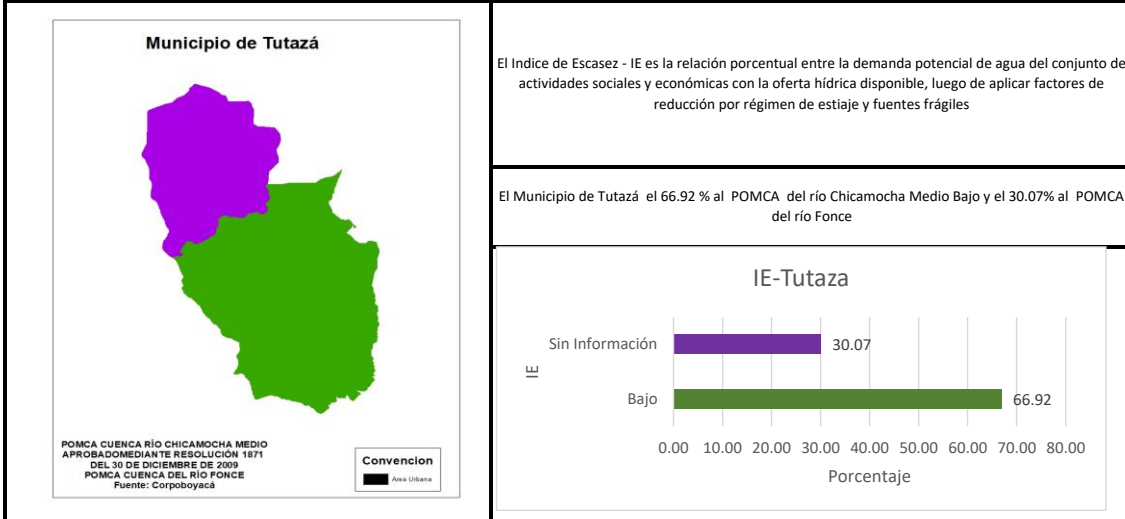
Municipio de Tutazá

POMCA CUENCA RÍO CHICAMOCHA MEDIO APROBADOMEDIANTE RESOLUCIÓN 1871 DEL 30 DE DICIEMBRE DE 2009
POMCA CUENCA DEL RÍO FONCE
Fuente: Corpoboyacá

Convencion
Area Urbana

El Indice de Escasez - IE es la relación porcentual entre la demanda potencial de agua del conjunto de actividades sociales y económicas con la oferta hídrica disponible, luego de aplicar factores de reducción por régimen de estiaje y fuentes frágiles

El Municipio de Tutazá el 66.92 % al POMCA del río Chicamocha Medio Bajo y el 30.07% al POMCA del río Fonce

IE-Tutaza

IE

Sin Información 30.07

Bajo 66.92

0.00 10.00 20.00 30.00 40.00 50.00 60.00 70.00 80.00

Porcentaje